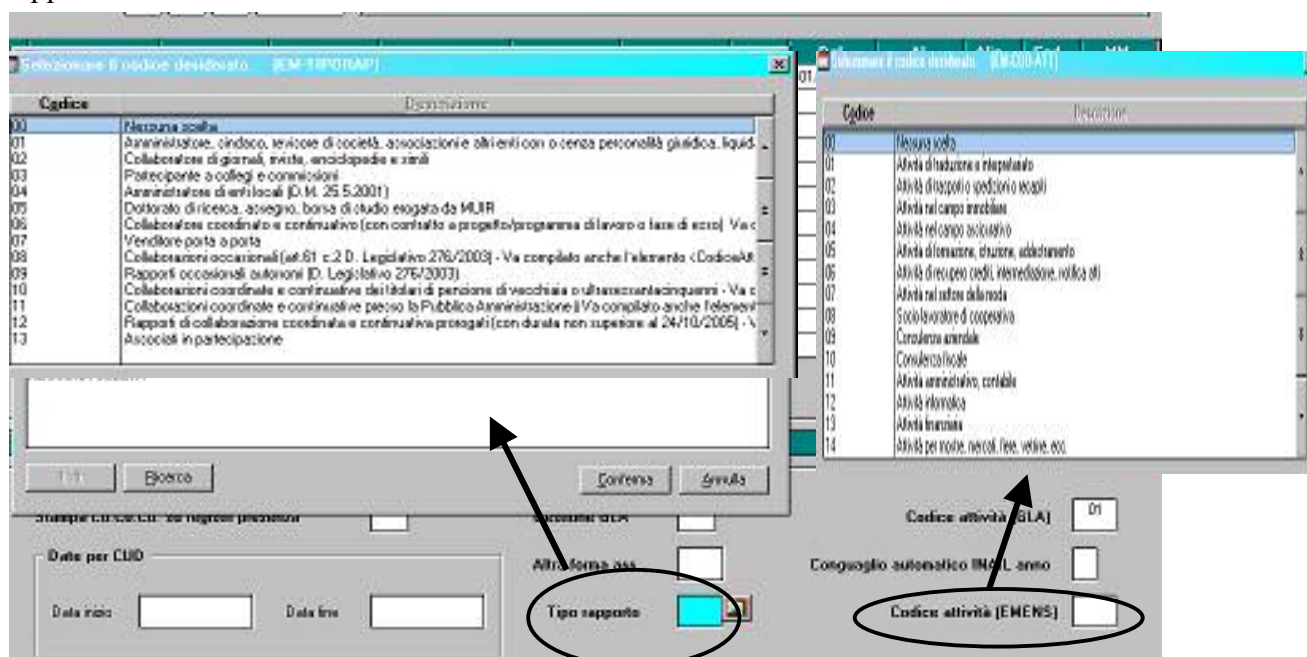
Selezionare il codice desiderato [EM-TIPORAP]

| Codice | Descrizione |
|---|---|
| 00 | Nessuna scelta |
| 01 | Amministratore, sindaco, revisore di società, associazione e altri enti con o senza personalità giuridica, liquid |
| 02 | Collaboratore di giornali, riviste, enciclopedie e simili |
| 03 | Partecipante a collegi e commissioni |
| 04 | Amministratore di enti locali (D.M. 25.5.2001) |
| 05 | Dottorato di ricerca, assegno, borsa di studio erogata da MIUR |
| 06 | Collaboratore coordinato e continuativo (con contratto a progetto/programma di lavoro o fase di esso) Va c |
| 07 | Venditore porta a porta |
| 08 | Collaborazioni occasionali (art.61 c.2 D. Legislativo 276/2003) - Va compilato anche l'elemento <CodiceAt |
| 09 | Rapporti occasionali autonomi (D. Legislativo 276/2003) |
| 10 | Collaborazioni coordinate e continuative dei titolari di pensione di vecchiaia o ultrasessantacinquenni - Va c |
| 11 | Collaborazioni coordinate e continuative presso la Pubblica Amministrazione ll Va compilato anche l'element |
| 12 | Rapporti di collaborazione coordinata e continuativa prorogati (con durata non superiore al 24/10/2005) - V |
| 13 | Associati in partecipazione |

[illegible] Ricerca Conferma Annulla

Selezionare il codice desiderato [EM-COD-ATT]

| Codice | Descrizione |
|---|---|
| 00 | Nessuna scelta |
| 01 | Attività di traduzione e interpretariato |
| 02 | Attività di trasporti o spedizioni e recapiti |
| 03 | Attività nel campo immobiliare |
| 04 | Attività nel campo assicurativo |
| 05 | Attività di formazione, istruzione, addestramento |
| 06 | Attività di recupero crediti, intermediazione, notifica atti |
| 07 | Attività nel settore della moda |
| 08 | Socio lavoratore di cooperativa |
| 09 | Consulenza aziendale |
| 10 | Consulenza fiscale |
| 11 | Attività amministrativa, contabile |
| 12 | Attività informatica |
| 13 | Attività finanziaria |
| 14 | Attività per mostre, mercati, fiere, vetrine, ecc. |

Stampa CO.CO.CO. su registri presenze
Date per CUD
Data inizio Data fine
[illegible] GLA
Altra forma ass.
Tipo rapporto
Codice attività (GLA) 01
Conguaglio automatico INAIL anno
Codice attività (EMENS)